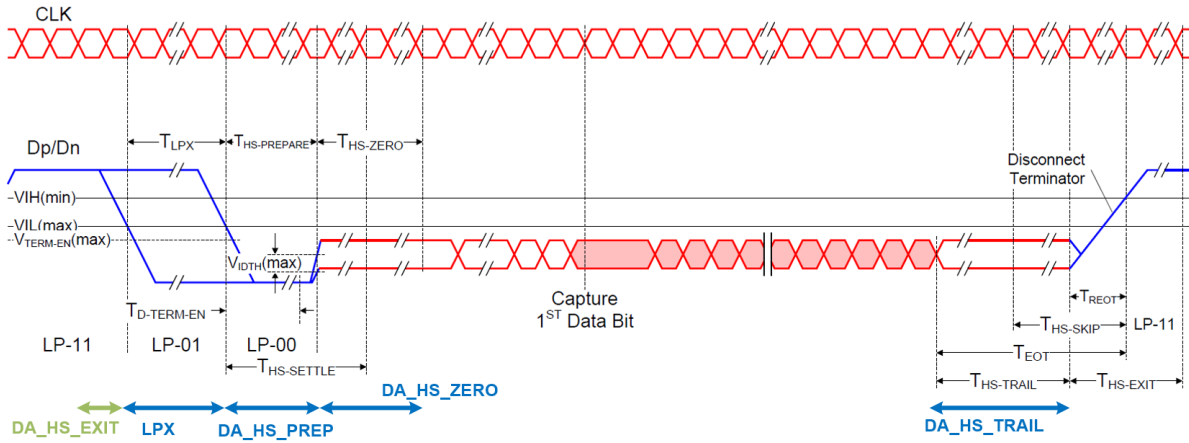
CLK

Dp/Dn

$T_{LPX}$ $T_{HS\text{-}PREPARE}$ $T_{HS\text{-}ZERO}$

Disconnect Terminator

VIH(min)

VIL(max)

$V_{TERM\text{-}EN}$(max)

$V_{IDTH}$(max)

$T_{D\text{-}TERM\text{-}EN}$

Capture
$1^{ST}$ Data Bit

$T_{REOT}$

$T_{HS\text{-}SKIP}$

LP-11 LP-01 LP-00 LP-11

$T_{HS\text{-}SETTLE}$

$T_{EOT}$

$T_{HS\text{-}TRAIL}$ $T_{HS\text{-}EXIT}$

DA_HS_ZERO

DA_HS_EXIT LPX DA_HS_PREP

DA_HS_TRAIL